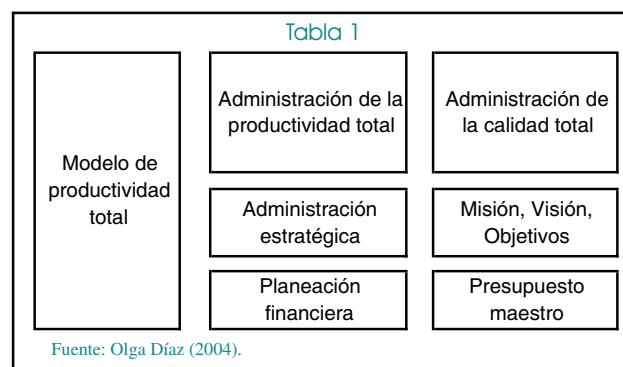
Tabla 1

Modelo de productividad total

Administración de la productividad total

Administración de la calidad total

Administración estratégica

Misión, Visión, Objetivos

Planeación financiera

Presupuesto maestro

Fuente: Olga Díaz (2004).